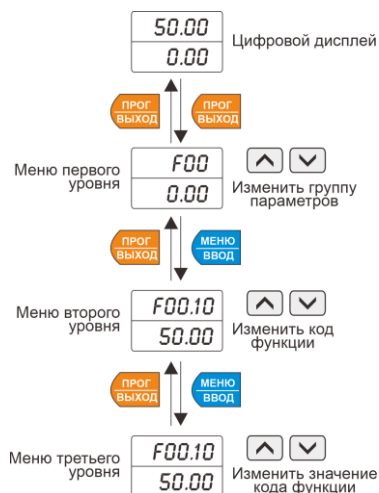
50.00
0.00
Цифровой дисплей

ПРОГ
ВЫХОД

ПРОГ
ВЫХОД

Меню первого уровня
F00
0.00
Изменить группу параметров

ПРОГ
ВЫХОД

МЕНЮ
ВВОД

Меню второго уровня
F00.10
50.00
Изменить код функции

ПРОГ
ВЫХОД

МЕНЮ
ВВОД

Меню третьего уровня
F00.10
50.00
Изменить значение кода функции